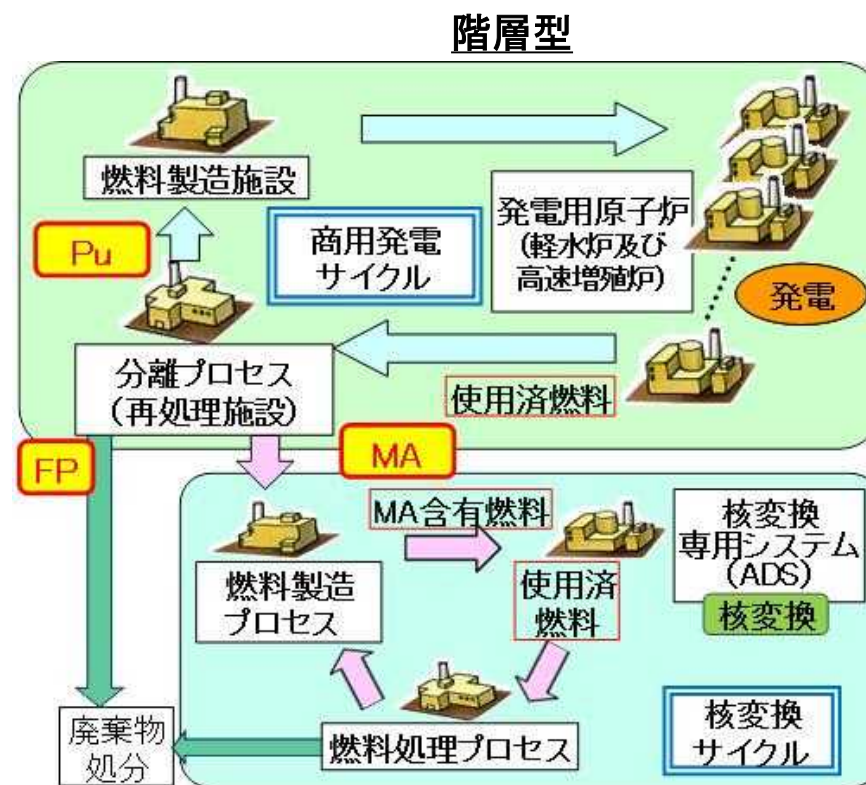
階層型

燃料製造施設

商用発電サイクル

発電用原子炉（軽水炉及び高速増殖炉）

発電

Pu

分離プロセス（再処理施設）

使用済燃料

FP

MA

MA含有燃料

核変換専用システム（ADS）

核変換

燃料製造プロセス

使用済燃料

燃料処理プロセス

核変換サイクル

廃棄物処分